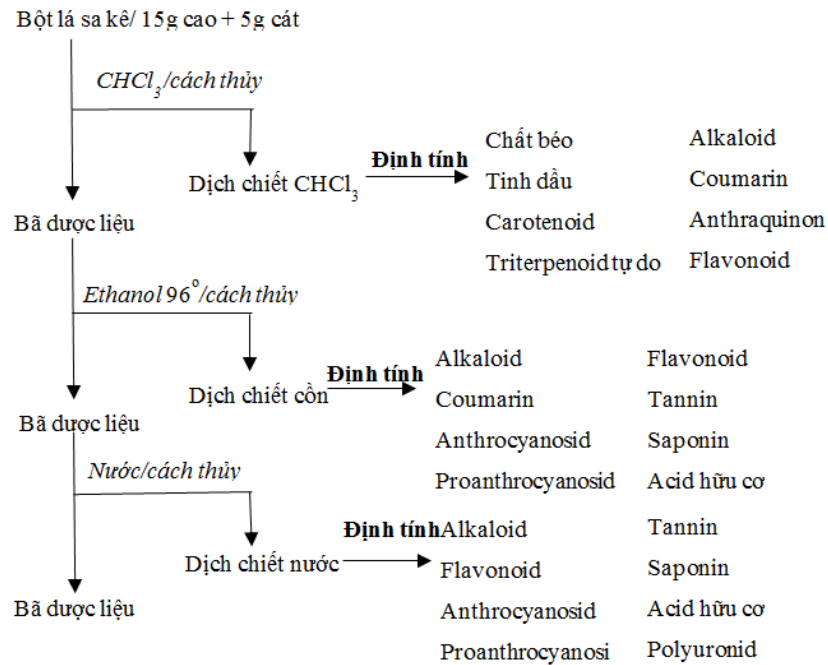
Bột lá sa kê/ 15g cao + 5g cát

$CHCl_3$/cách thủy

Dịch chiết $CHCl_3$

Định tính

Chất béo
Tinh dầu
Carotenoid
Triterpenoid tự do

Alkaloid
Coumarin
Anthraquinon
Flavonoid

Bã dược liệu

Ethanol $96^o$/cách thủy

Dịch chiết cồn

Định tính

Alkaloid
Coumarin
Anthrocyanosid
Proanthrocyanosid

Flavonoid
Tannin
Saponin
Acid hữu cơ

Bã dược liệu

Nước/cách thủy

Dịch chiết nước

Định tính

Alkaloid
Flavonoid
Anthrocyanosid
Proanthrocyanosi

Tannin
Saponin
Acid hữu cơ
Polyuronid

Bã dược liệu